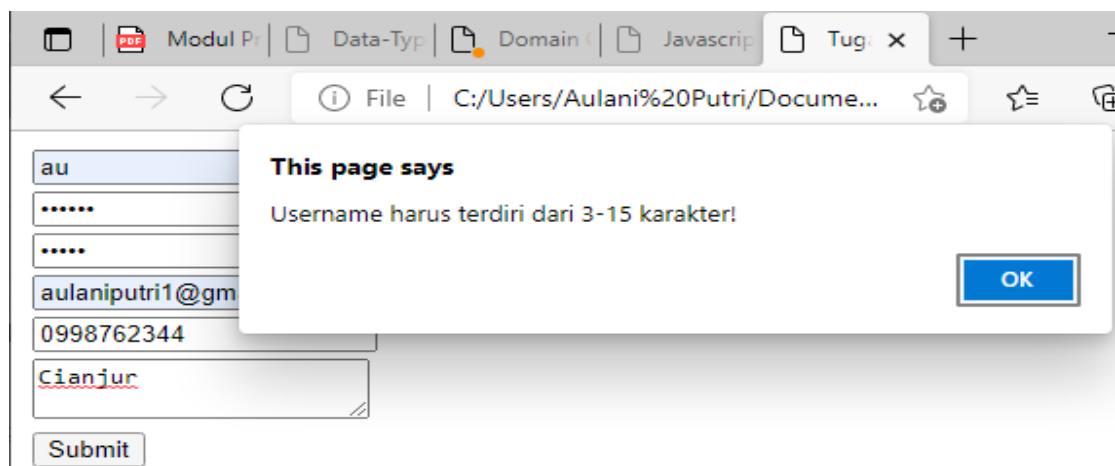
Modul Pr | Data-Typ | Domain | Javascrip | Tug ×

File | C:/Users/Aulani%20Putri/Docume...

au
••••••
•••••
aulaniputri1@gm
0998762344
Cianjur
Submit

This page says

Username harus terdiri dari 3-15 karakter!

OK